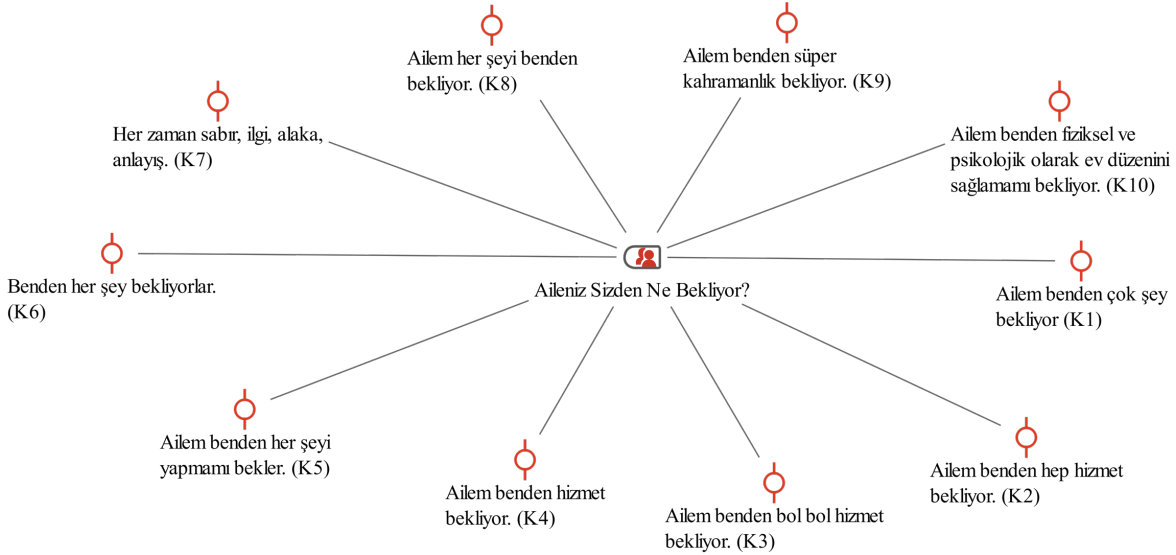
Ailem her şeyi benden bekliyor. (K8)

Ailem benden süper kahramanlık bekliyor. (K9)

Her zaman sabır, ilgi, alaka, anlayış. (K7)

Ailem benden fiziksel ve psikolojik olarak ev düzenini sağlamamı bekliyor. (K10)

Benden her şey bekliyorlar. (K6)

Aileniz Sizden Ne Bekliyor?

Ailem benden çok şey bekliyor (K1)

Ailem benden her şeyi yapmamı bekler. (K5)

Ailem benden hizmet bekliyor. (K4)

Ailem benden bol bol hizmet bekliyor. (K3)

Ailem benden hep hizmet bekliyor. (K2)